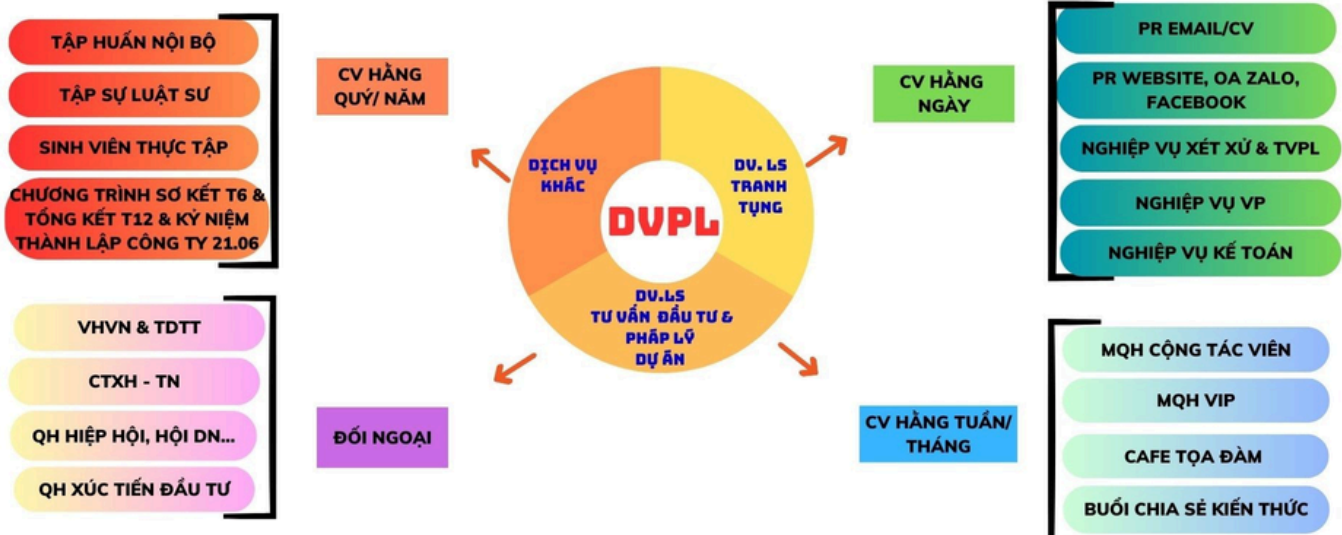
TẬP HUẤN NỘI BỘ

TẬP SỰ LUẬT SƯ

SINH VIÊN THỰC TẬP

CHƯƠNG TRÌNH SƠ KẾT T6 & TỔNG KẾT T12 & KỶ NIỆM THÀNH LẬP CÔNG TY 21.06

CV HẰNG QUÝ/ NĂM

DỊCH VỤ KHÁC

DVPL

DV. LS TRANH TỤNG

DV.LS TƯ VẤN ĐẦU TƯ & PHÁP LÝ DỰ ÁN

CV HẰNG NGÀY

PR EMAIL/CV

PR WEBSITE, OA ZALO, FACEBOOK

NGHIỆP VỤ XÉT XỬ & TVPL

NGHIỆP VỤ VP

NGHIỆP VỤ KẾ TOÁN

VHVN & TDTT

CTXH - TN

QH HIỆP HỘI, HỘI DN...

QH XÚC TIẾN ĐẦU TƯ

ĐỐI NGOẠI

CV HẰNG TUẦN/ THÁNG

MQH CỘNG TÁC VIÊN

MQH VIP

CAFE TỌA ĐÀM

BUỔI CHIA SẺ KIẾN THỨC